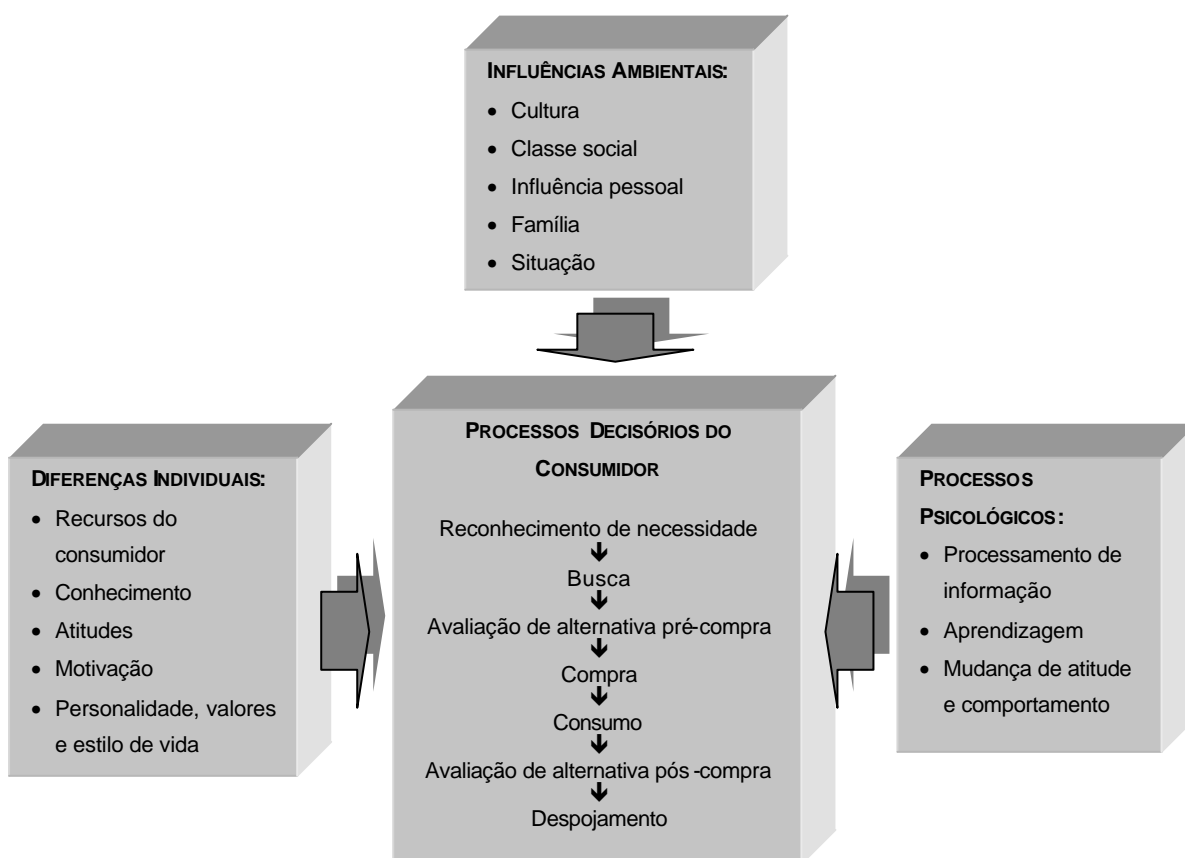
INFLUÊNCIAS AMBIENTAIS:
- Cultura
- Classe social
- Influência pessoal
- Família
- Situação

DIFERENÇAS INDIVIDUAIS:
- Recursos do consumidor
- Conhecimento
- Atitudes
- Motivação
- Personalidade, valores e estilo de vida

PROCESSOS DECISÓRIOS DO CONSUMIDOR

Reconhecimento de necessidade
Busca
Avaliação de alternativa pré-compra
Compra
Consumo
Avaliação de alternativa pós -compra
Despojamento

PROCESSOS PSICOLÓGICOS:
- Processamento de informação
- Aprendizagem
- Mudança de atitude e comportamento